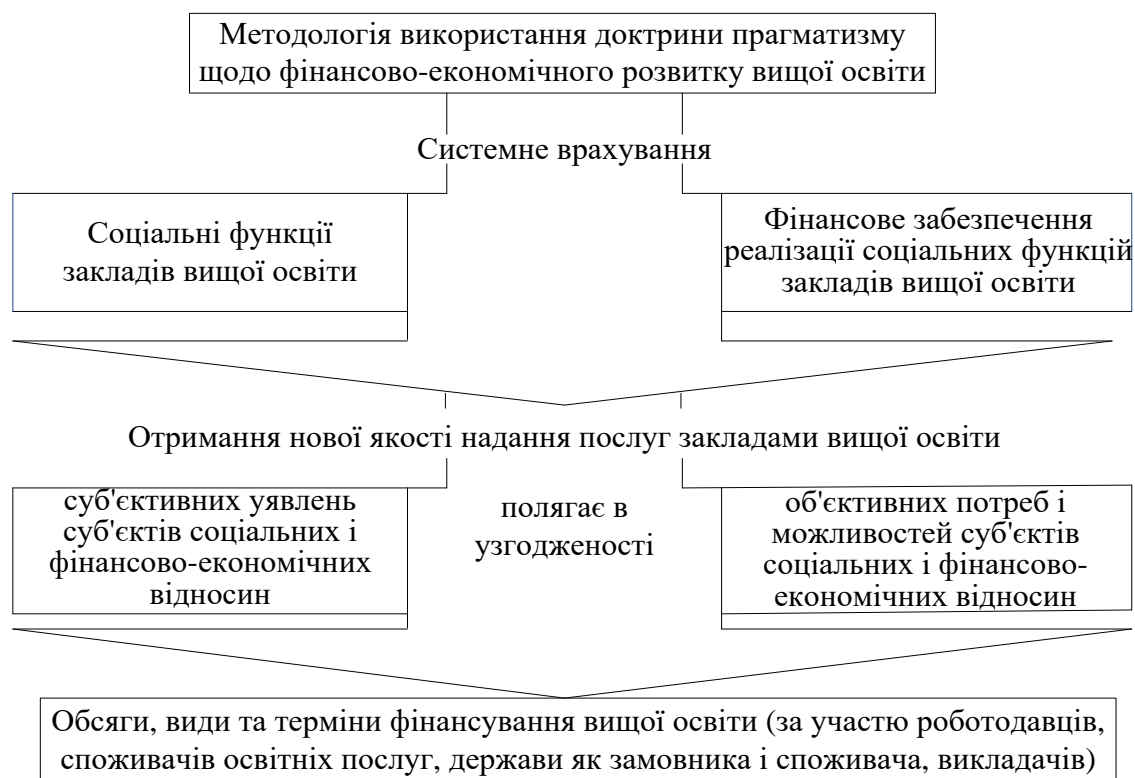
Методологія використання доктрини прагматизму щодо фінансово-економічного розвитку вищої освіти

Системне врахування

Соціальні функції закладів вищої освіти

Фінансове забезпечення реалізації соціальних функцій закладів вищої освіти

Отримання нової якості надання послуг закладами вищої освіти

суб'єктивних уявлень суб'єктів соціальних і фінансово-економічних відносин

полягає в узгодженості

об'єктивних потреб і можливостей суб'єктів соціальних і фінансово-економічних відносин

Обсяги, види та терміни фінансування вищої освіти (за участю роботодавців, споживачів освітніх послуг, держави як замовника і споживача, викладачів)